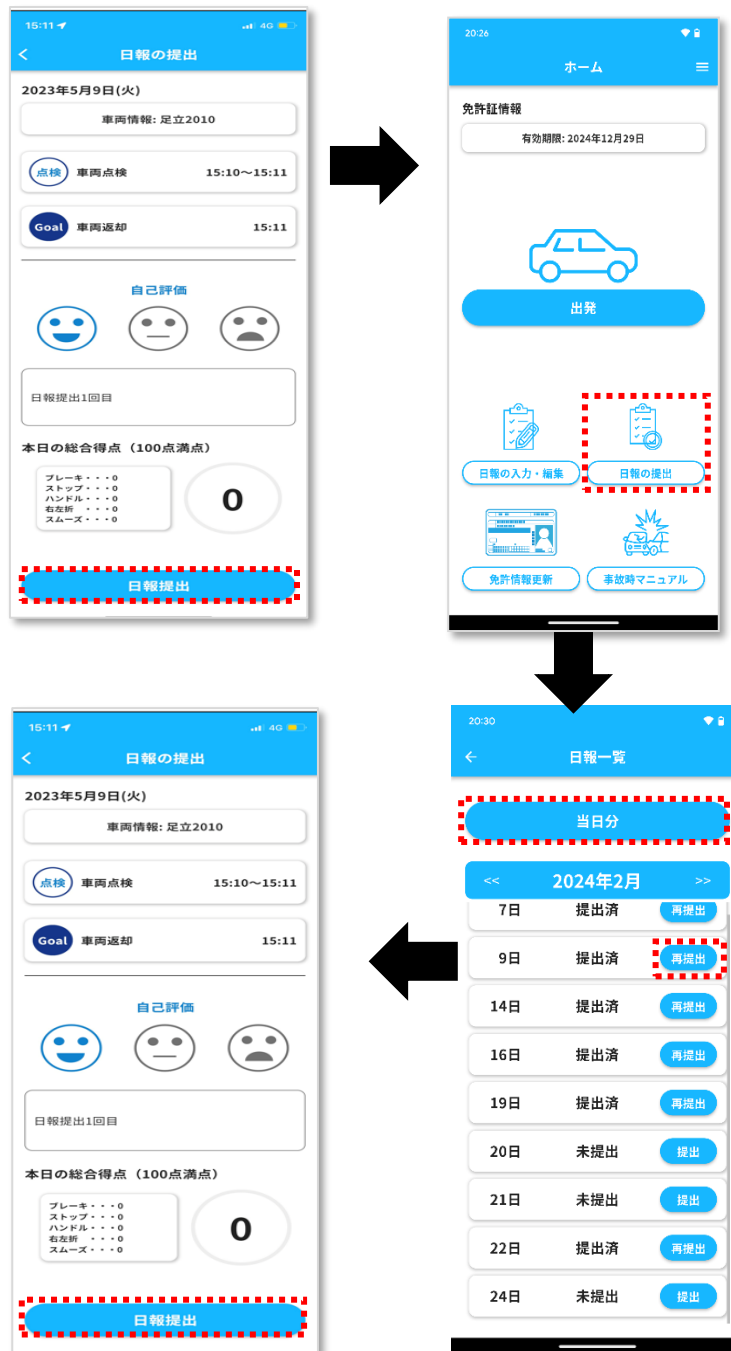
15:11
4G
<
日報の提出
2023年5月9日(火)
車両情報: 足立2010
点検 車両点検 15:10〜15:11
Goal 車両返却 15:11
自己評価
日報提出1回目
本日の総合得点（100点満点）
ブレーキ・・・0
ストップ・・・0
ハンドル・・・0
右左折 ・・・0
スムーズ・・・0
0
日報提出

20:26
ホーム
免許証情報
有効期限: 2024年12月29日
出発
日報の入力・編集
日報の提出
免許情報更新
事故時マニュアル

20:30
←
日報一覧
当日分
<< 2024年2月 >>

| | | |
|---|---|---|
| 7日 | 提出済 | 再提出 |
| 9日 | 提出済 | 再提出 |
| 14日 | 提出済 | 再提出 |
| 16日 | 提出済 | 再提出 |
| 19日 | 提出済 | 再提出 |
| 20日 | 未提出 | 提出 |
| 21日 | 未提出 | 提出 |
| 22日 | 提出済 | 再提出 |
| 24日 | 未提出 | 提出 |

15:11
4G
<
日報の提出
2023年5月9日(火)
車両情報: 足立2010
点検 車両点検 15:10〜15:11
Goal 車両返却 15:11
自己評価
日報提出1回目
本日の総合得点（100点満点）
ブレーキ・・・0
ストップ・・・0
ハンドル・・・0
右左折 ・・・0
スムーズ・・・0
0
日報提出